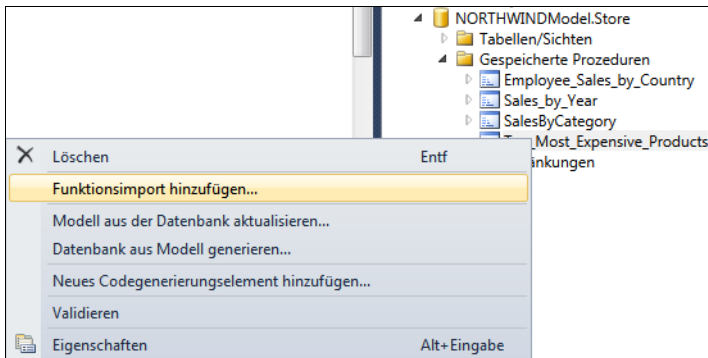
NORTHWINDModel.Store
Tabellen/Sichten
Gespeicherte Prozeduren
Employee_Sales_by_Country
Sales_by_Year
SalesByCategory
T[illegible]_Most_Expensive_Products
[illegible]änkungen

Löschen Entf
Funktionsimport hinzufügen...
Modell aus der Datenbank aktualisieren...
Datenbank aus Modell generieren...
Neues Codegenerierungselement hinzufügen...
Validieren
Eigenschaften Alt+Eingabe